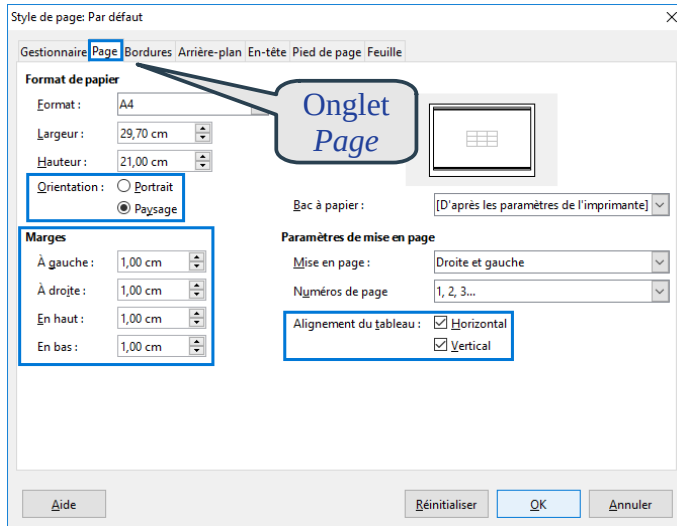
Style de page: Par défaut

Gestionnaire Page Bordures Arrière-plan En-tête Pied de page Feuille

Format de papier

Format : A4

Largeur : 29,70 cm

Hauteur : 21,00 cm

Orientation : Portrait

Paysage

Onglet Page

Bac à papier : [D'après les paramètres de l'imprimante]

Marges

À gauche : 1,00 cm

À droite : 1,00 cm

En haut : 1,00 cm

En bas : 1,00 cm

Paramètres de mise en page

Mise en page : Droite et gauche

Numéros de page 1, 2, 3...

Alignement du tableau : Horizontal

Vertical

Aide

Réinitialiser OK Annuler